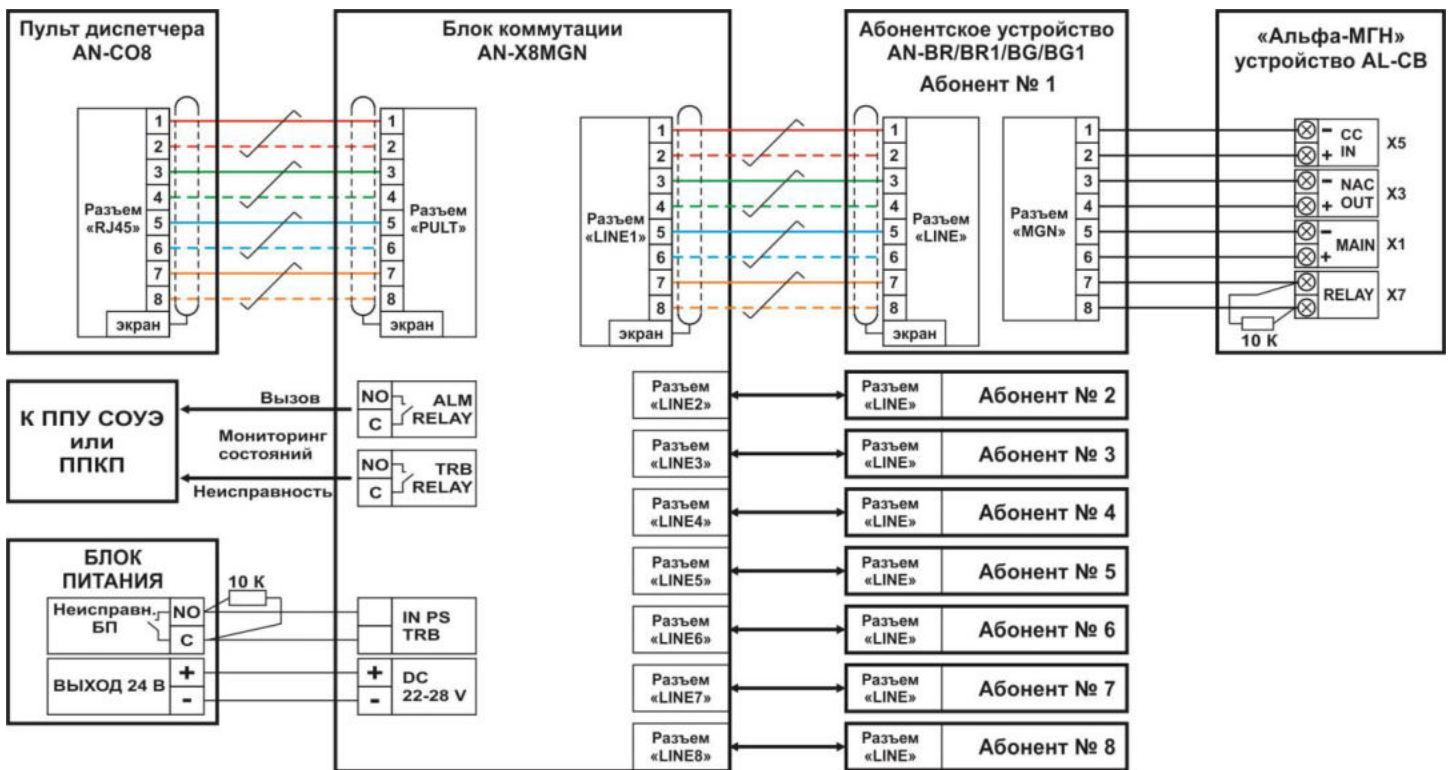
Пульт диспетчера AN-CO8

Разъем «RJ45»

1
2
3
4
5
6
7
8
экран

Блок коммутации AN-X8MGN

1
2
3
4
5
6
7
8
экран

Разъем «PULT»

Разъем «LINE1»

1
2
3
4
5
6
7
8
экран

Абонентское устройство AN-BR/BR1/BG/BG1

Абонент № 1

1
2
3
4
5
6
7
8
экран

Разъем «LINE»

Разъем «MGN»

1
2
3
4
5
6
7
8

«Альфа-МГН» устройство AL-CB

- CC
+ IN
X5

- NAC
+ OUT
X3

- MAIN
+
X1

RELAY
X7

10 K

К ППУ СОУЭ или ППКП

Вызов

Мониторинг состояний

Неисправность

NO
C
ALM RELAY

NO
C
TRB RELAY

Разъем «LINE2»
Разъем «LINE»
Абонент № 2

Разъем «LINE3»
Разъем «LINE»
Абонент № 3

Разъем «LINE4»
Разъем «LINE»
Абонент № 4

Разъем «LINE5»
Разъем «LINE»
Абонент № 5

Разъем «LINE6»
Разъем «LINE»
Абонент № 6

Разъем «LINE7»
Разъем «LINE»
Абонент № 7

Разъем «LINE8»
Разъем «LINE»
Абонент № 8

БЛОК ПИТАНИЯ

10 K

Неисправн. БП

NO
C

IN PS TRB

ВЫХОД 24 В

+
-

+
-
DC 22-28 V